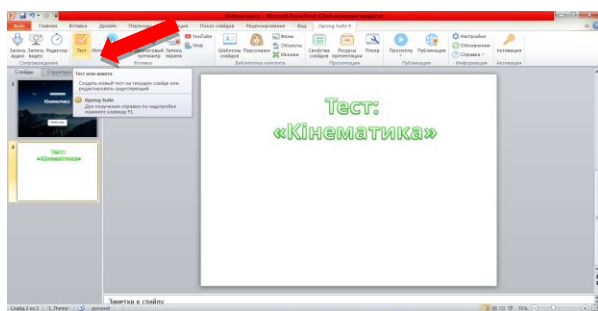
Шаблон курса - Microsoft PowerPoint (Сбой активации продукта)

Файл Главная Вставка Дизайн Переходы Анимация Показ слайдов Рецензирование Вид iSpring Suite 9

Запись аудио Запись видео Редактор Тест Инт... Скринкаст Записать экрана YouTube Web Шаблоны слайдов Персонажи Фоны Объекты Иконки Свойства слайдов Ресурсы презентации Плеер Просмотр Публикация Настройки Обновления Справка Активация

Сопровождение Вставка Библиотека контента Презентация Публикация Информация Активация

Слайды Структура

Тест или анкета
Создать новый тест на текущем слайде или редактировать существующий

iSpring Suite
Для получения справки по надстройке нажмите клавишу F1.

1

2

Тест: «Кінематика»

Тест: «Кінематика»

Заметки к слайду

Слайд 2 из 2 "1_Theme" русский 75%